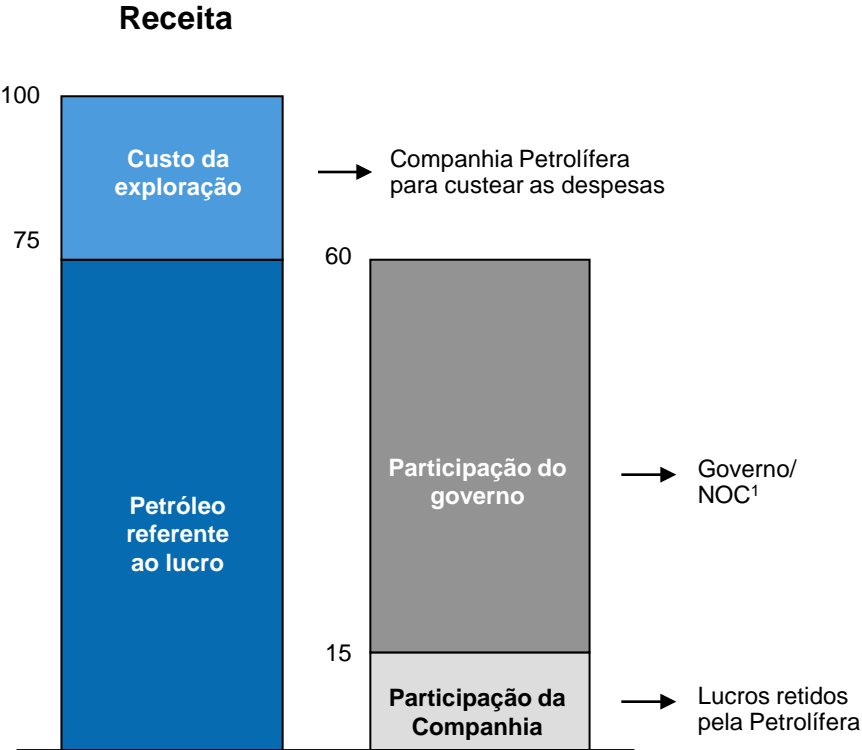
Receita

100

75

Custo da exploração

Companhia Petrolífera para custear as despesas

Petróleo referente ao lucro

60

Participação do governo

Governo/ NOC$^1$

15

Participação da Companhia

Lucros retidos pela Petrolífera